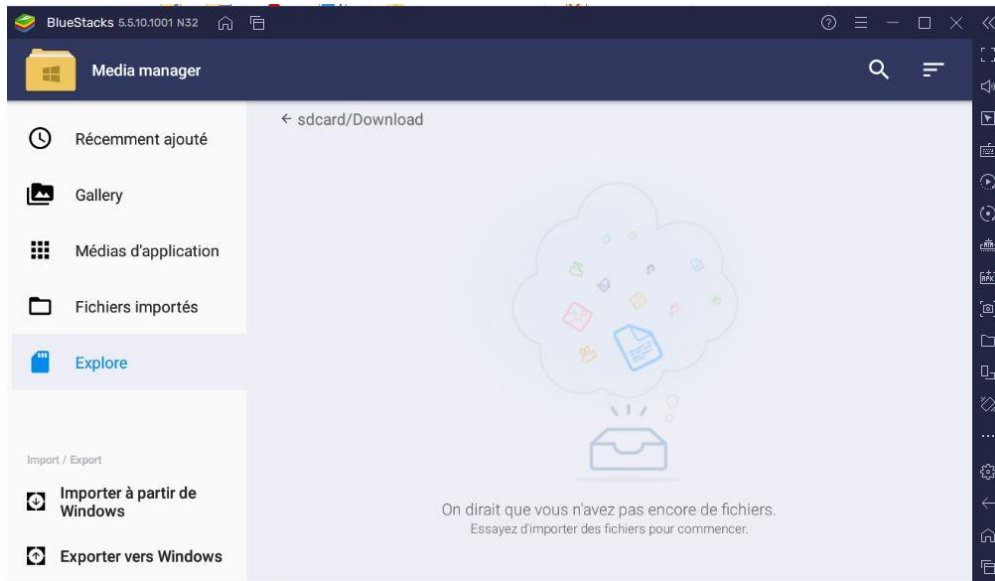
BlueStacks 5.5.10.1001 N32

Media manager

Récemment ajouté

Gallery

Médias d'application

Fichiers importés

Explore

Import / Export

Importer à partir de Windows

Exporter vers Windows

← sdcard/Download

On dirait que vous n'avez pas encore de fichiers.
Essayez d'importer des fichiers pour commencer.